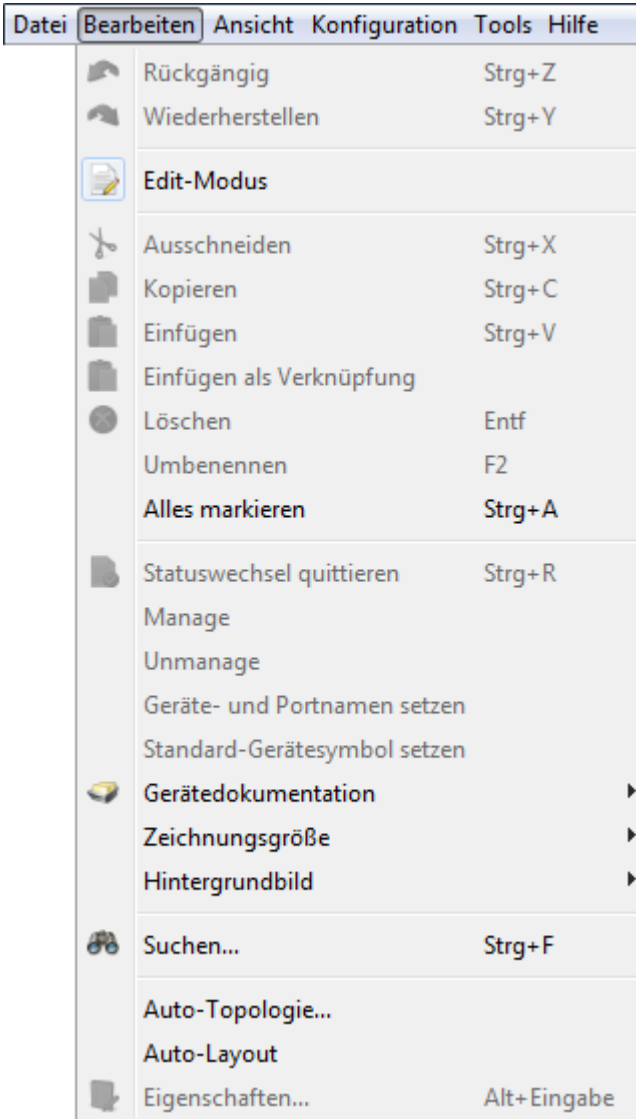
Datei Bearbeiten Ansicht Konfiguration Tools Hilfe

Rückgängig Strg+Z
Wiederherstellen Strg+Y

Edit-Modus

Ausschneiden Strg+X
Kopieren Strg+C
Einfügen Strg+V
Einfügen als Verknüpfung
Löschen Entf
Umbenennen F2
Alles markieren Strg+A

Statuswechsel quittieren Strg+R
Manage
Unmanage
Geräte- und Portnamen setzen
Standard-Gerätesymbol setzen
Gerätedokumentation
Zeichnungsgröße
Hintergrundbild

Suchen... Strg+F

Auto-Topologie...
Auto-Layout
Eigenschaften... Alt+Eingabe